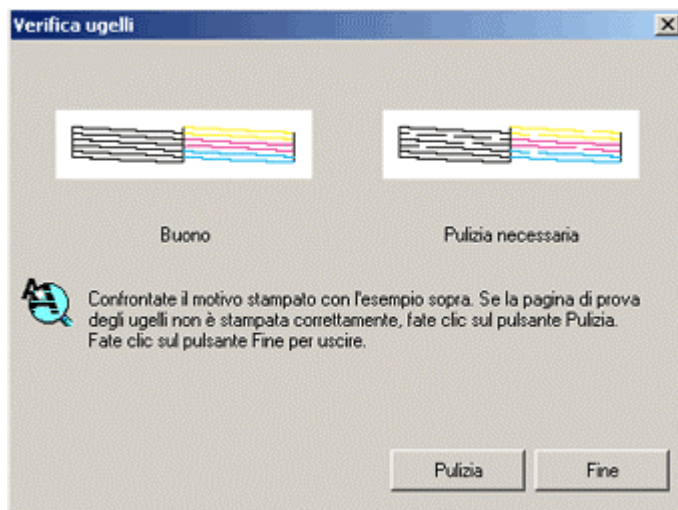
Verifica ugelli

Buono

Pulizia necessaria

Confrontate il motivo stampato con l'esempio sopra. Se la pagina di prova degli ugelli non è stampata correttamente, fate clic sul pulsante Pulizia. Fate clic sul pulsante Fine per uscire.

Pulizia

Fine